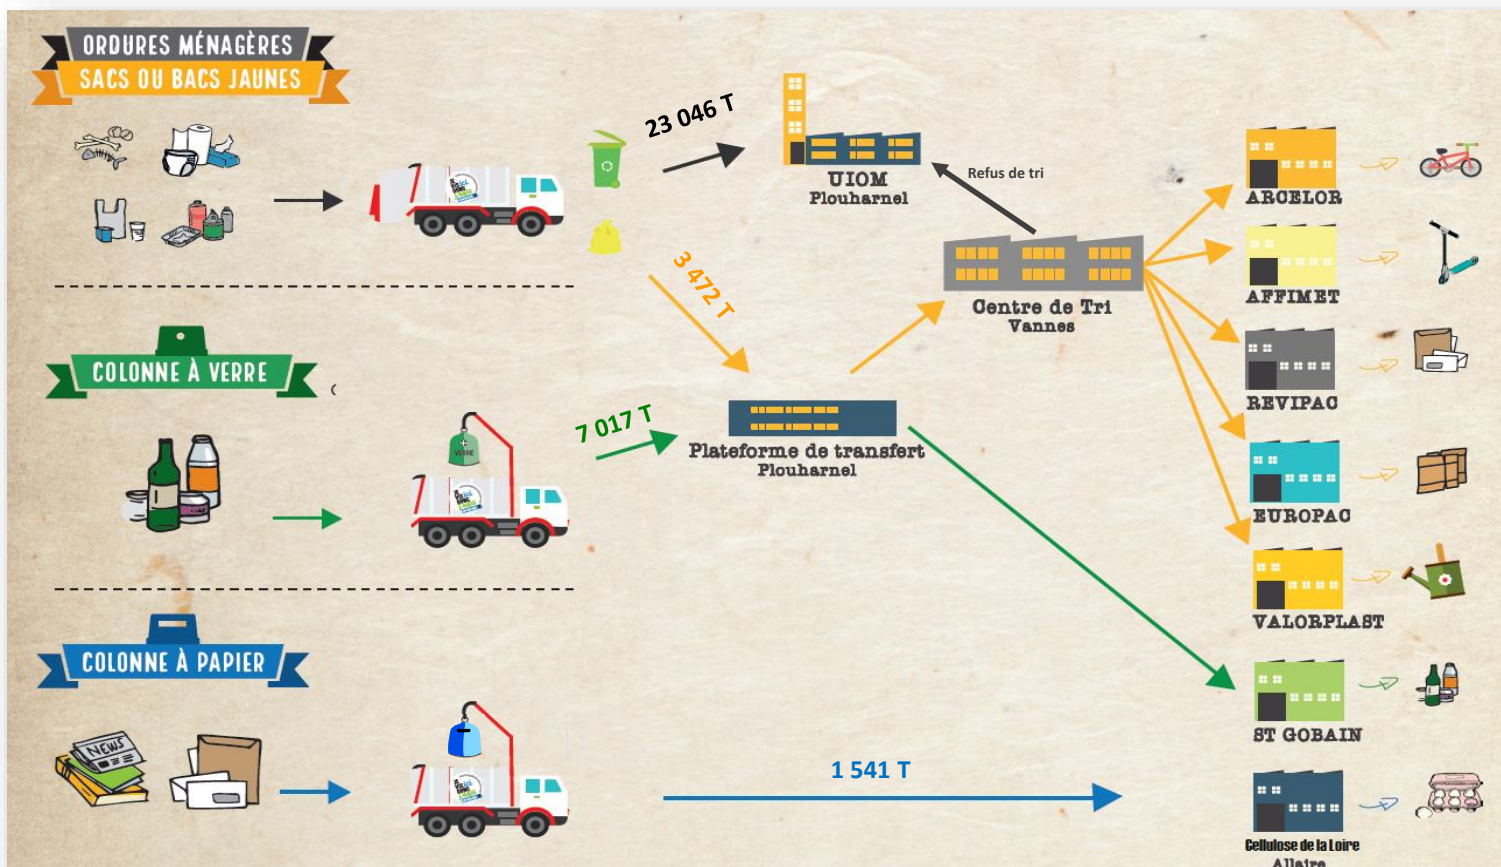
ORDURES MÉNAGÈRES
SACS OU BACS JAUNES

23 046 T

UIOM
Plouharnel

Refus de tri

3 472 T

Centre de Tri
Vannes

ARCELOR

AFFIMET

REVIPAC

EUROPAC

VALORPLAST

ST GOBAIN

Cellulose de la Loire
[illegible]

COLONNE À VERRE

VERRE

7 017 T

Plateforme de transfert
Plouharnel

COLONNE À PAPIER

NEWS

1 541 T